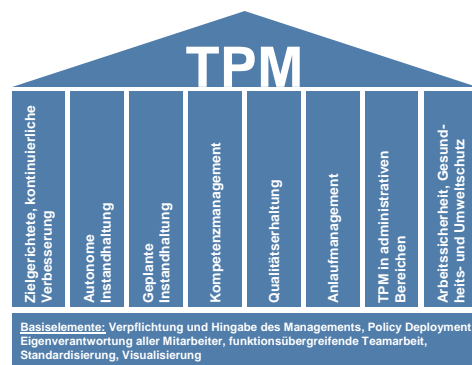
TPM

Zielgerichtete, kontinuierliche Verbesserung

Autonome Instandhaltung

Geplante Instandhaltung

Kompetenzmanagement

Qualitätserhaltung

Anlaufmanagement

TPM in administrativen Bereichen

Arbeitssicherheit, Gesundheits- und Umweltschutz

Basiselemente: Verpflichtung und Hingabe des Managements, Policy Deployment, Eigenverantwortung aller Mitarbeiter, funktionsübergreifende Teamarbeit, Standardisierung, Visualisierung